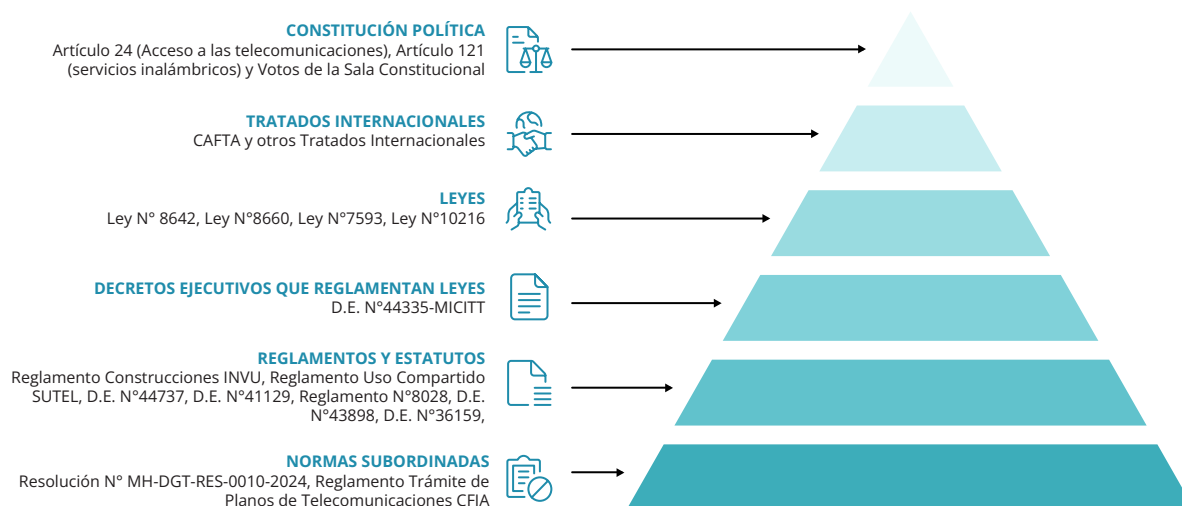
CONSTITUCIÓN POLÍTICA
Artículo 24 (Acceso a las telecomunicaciones), Artículo 121 (servicios inalámbricos) y Votos de la Sala Constitucional

TRATADOS INTERNACIONALES
CAFTA y otros Tratados Internacionales

LEYES
Ley N° 8642, Ley N°8660, Ley N°7593, Ley N°10216

DECRETOS EJECUTIVOS QUE REGLAMENTAN LEYES
D.E. N°44335-MICITT

REGLAMENTOS Y ESTATUTOS
Reglamento Construcciones INVU, Reglamento Uso Compartido SUTEL, D.E. N°44737, D.E. N°41129, Reglamento N°8028, D.E. N°43898, D.E. N°36159,

NORMAS SUBORDINADAS
Resolución N° MH-DGT-RES-0010-2024, Reglamento Trámite de Planos de Telecomunicaciones CFIA